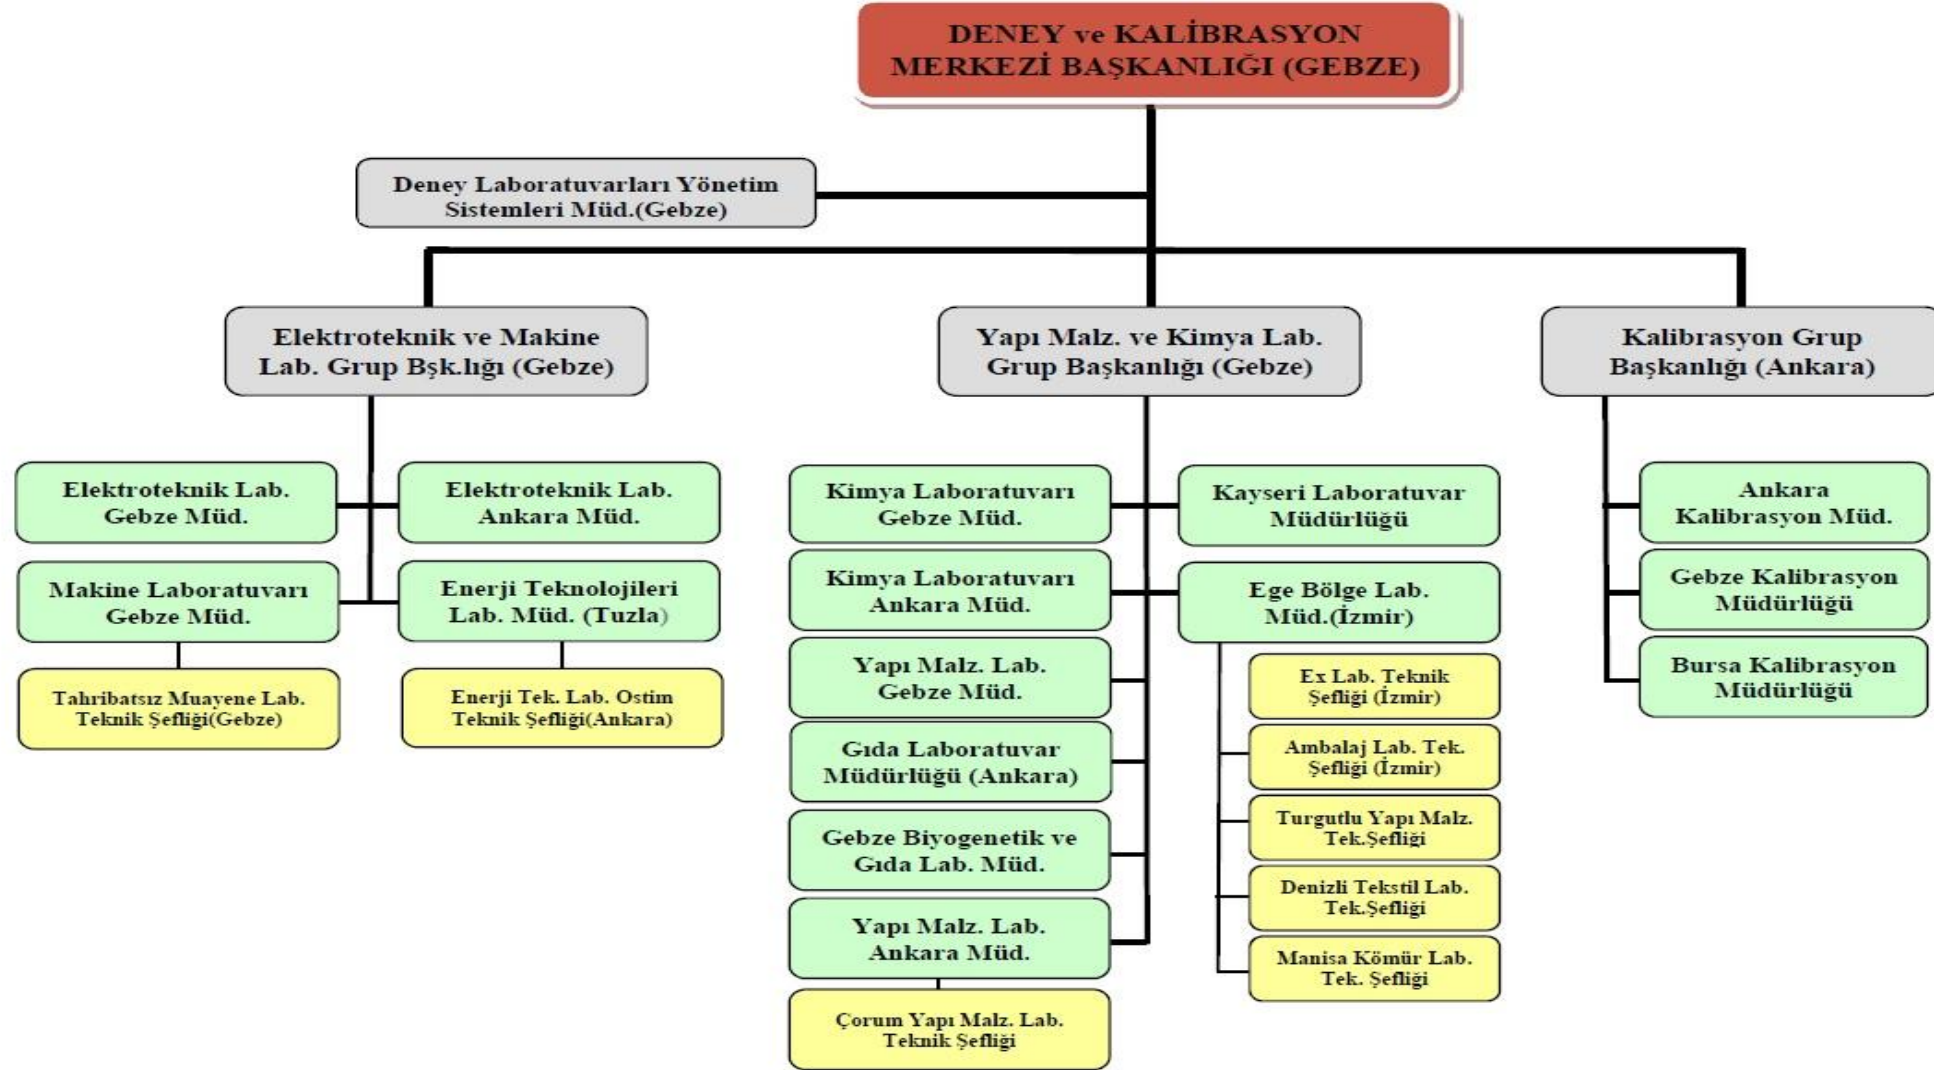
DENEY ve KALİBRASYON MERKEZİ BAŞKANLIĞI (GEBZE)

Deney Laboratuvarları Yönetim Sistemleri Müd.(Gebze)

Elektroteknik ve Makine Lab. Grup Bşk.lığı (Gebze)

Yapı Malz. ve Kimya Lab. Grup Başkanlığı (Gebze)

Kalibrasyon Grup Başkanlığı (Ankara)

Elektroteknik Lab. Gebze Müd.

Elektroteknik Lab. Ankara Müd.

Makine Laboratuvarı Gebze Müd.

Enerji Teknolojileri Lab. Müd. (Tuzla)

Tahribatsız Muayene Lab. Teknik Şefliği(Gebze)

Enerji Tek. Lab. Ostim Teknik Şefliği(Ankara)

Kimya Laboratuvarı Gebze Müd.

Kayseri Laboratuvar Müdürlüğü

Kimya Laboratuvarı Ankara Müd.

Ege Bölge Lab. Müd.(İzmir)

Yapı Malz. Lab. Gebze Müd.

Ex Lab. Teknik Şefliği (İzmir)

Ambalaj Lab. Tek. Şefliği (İzmir)

Gıda Laboratuvar Müdürlüğü (Ankara)

Turgutlu Yapı Malz. Tek.Şefliği

Gebze Biyogenetik ve Gıda Lab. Müd.

Denizli Tekstil Lab. Tek.Şefliği

Yapı Malz. Lab. Ankara Müd.

Manisa Kömür Lab. Tek. Şefliği

Çorum Yapı Malz. Lab. Teknik Şefliği

Ankara Kalibrasyon Müd.

Gebze Kalibrasyon Müdürlüğü

Bursa Kalibrasyon Müdürlüğü